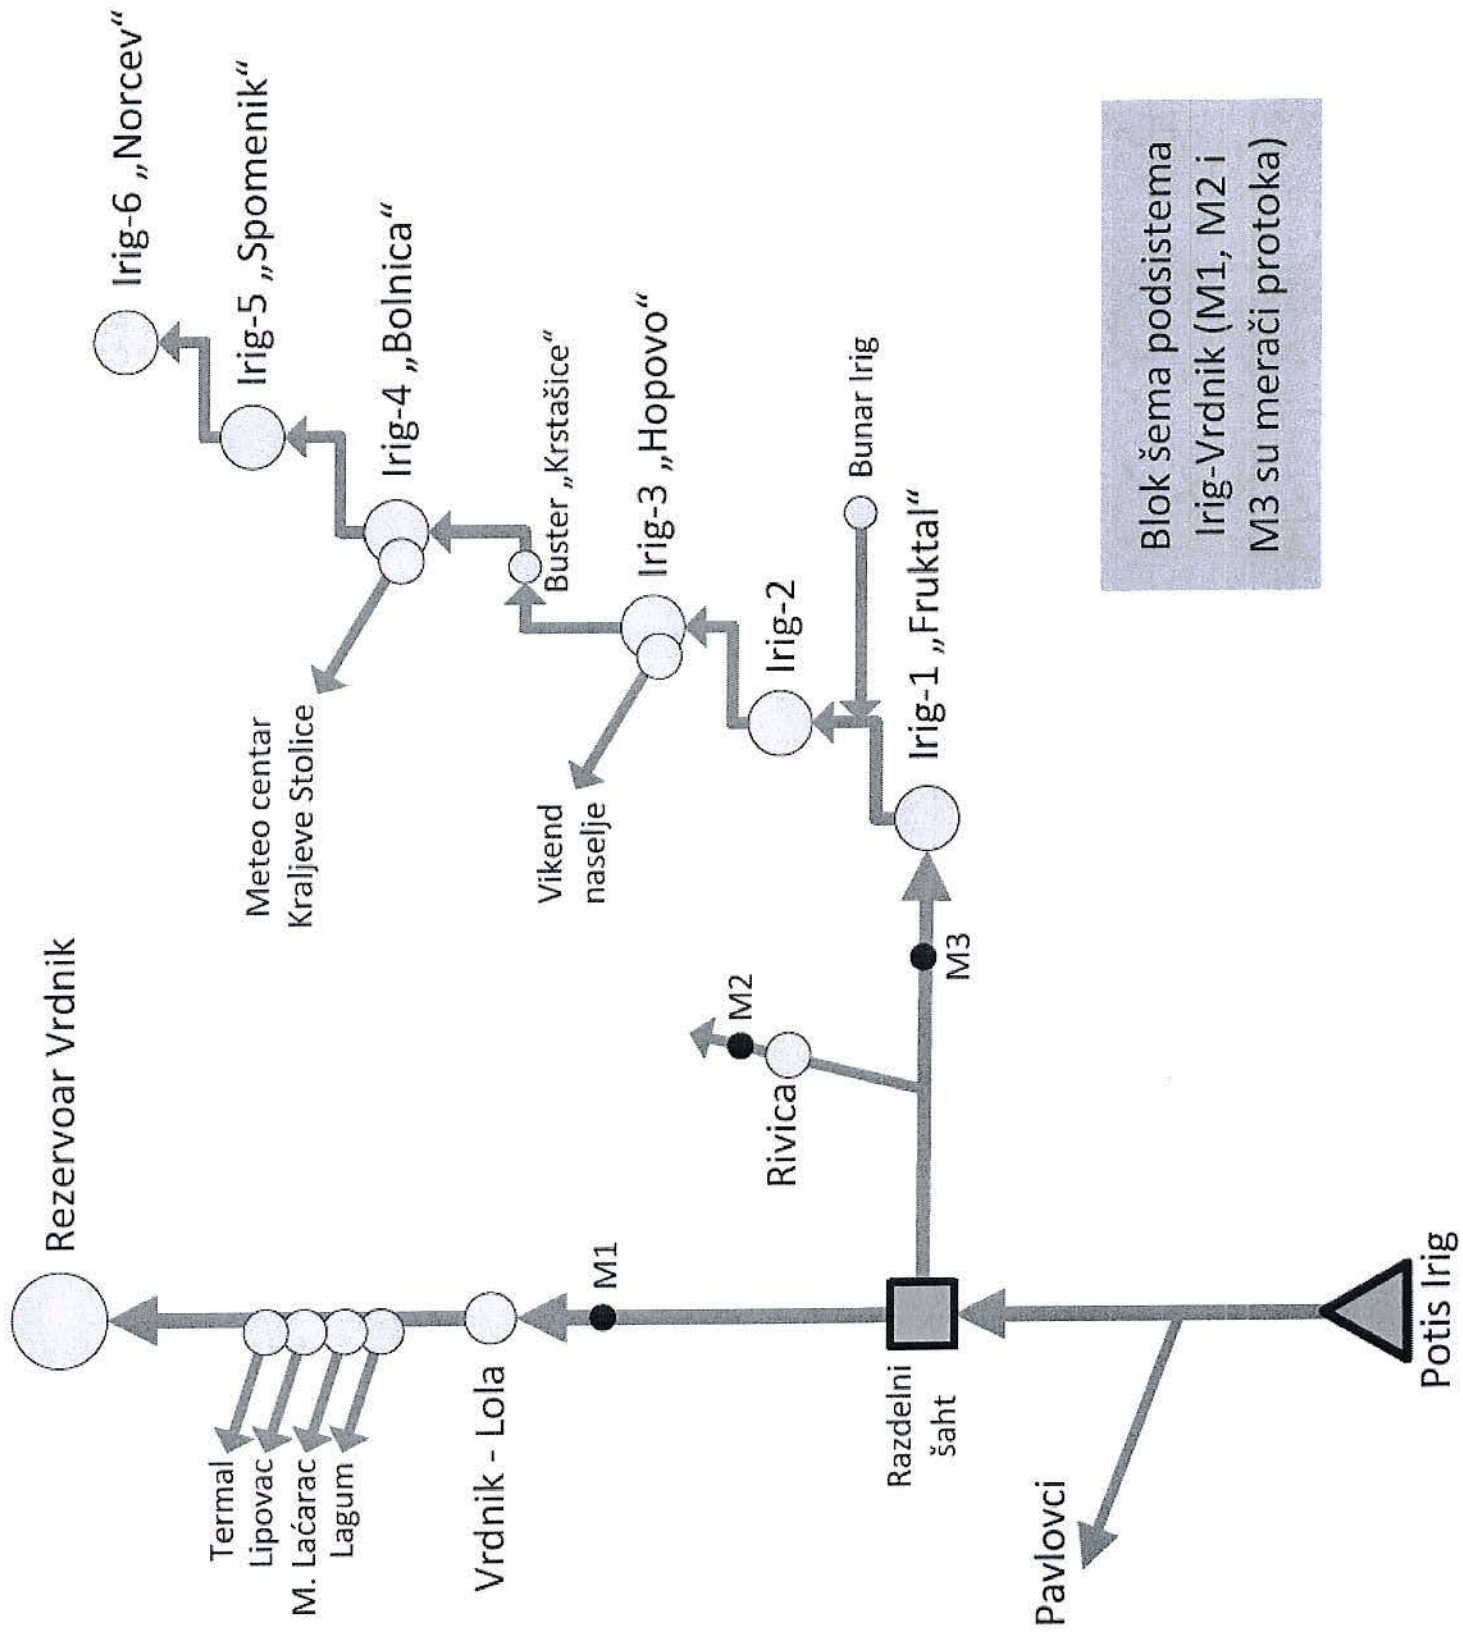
Blok šema podsistema Irig-Vrdnik (M1, M2 i M3 su merači protoka)

Irig-6 „Norcev“

Irig-5 „Spomenik“

Irig-4 „Bolnica“

Buster „Krstašice“

Irig-3 „Hopovo“

Bunar Irig

Irig-2

Irig-1 „Fruktal“

Meteo centar Kraljeve Stolice

Vikend naselje

Rezervoar Vrdnik

M2

Rivica

M3

M1

Vrdnik - Lola

Termal
Lipovac
M. Laćarac
Lagum

Razdelni šaht

Potis Irig

Pavlovci